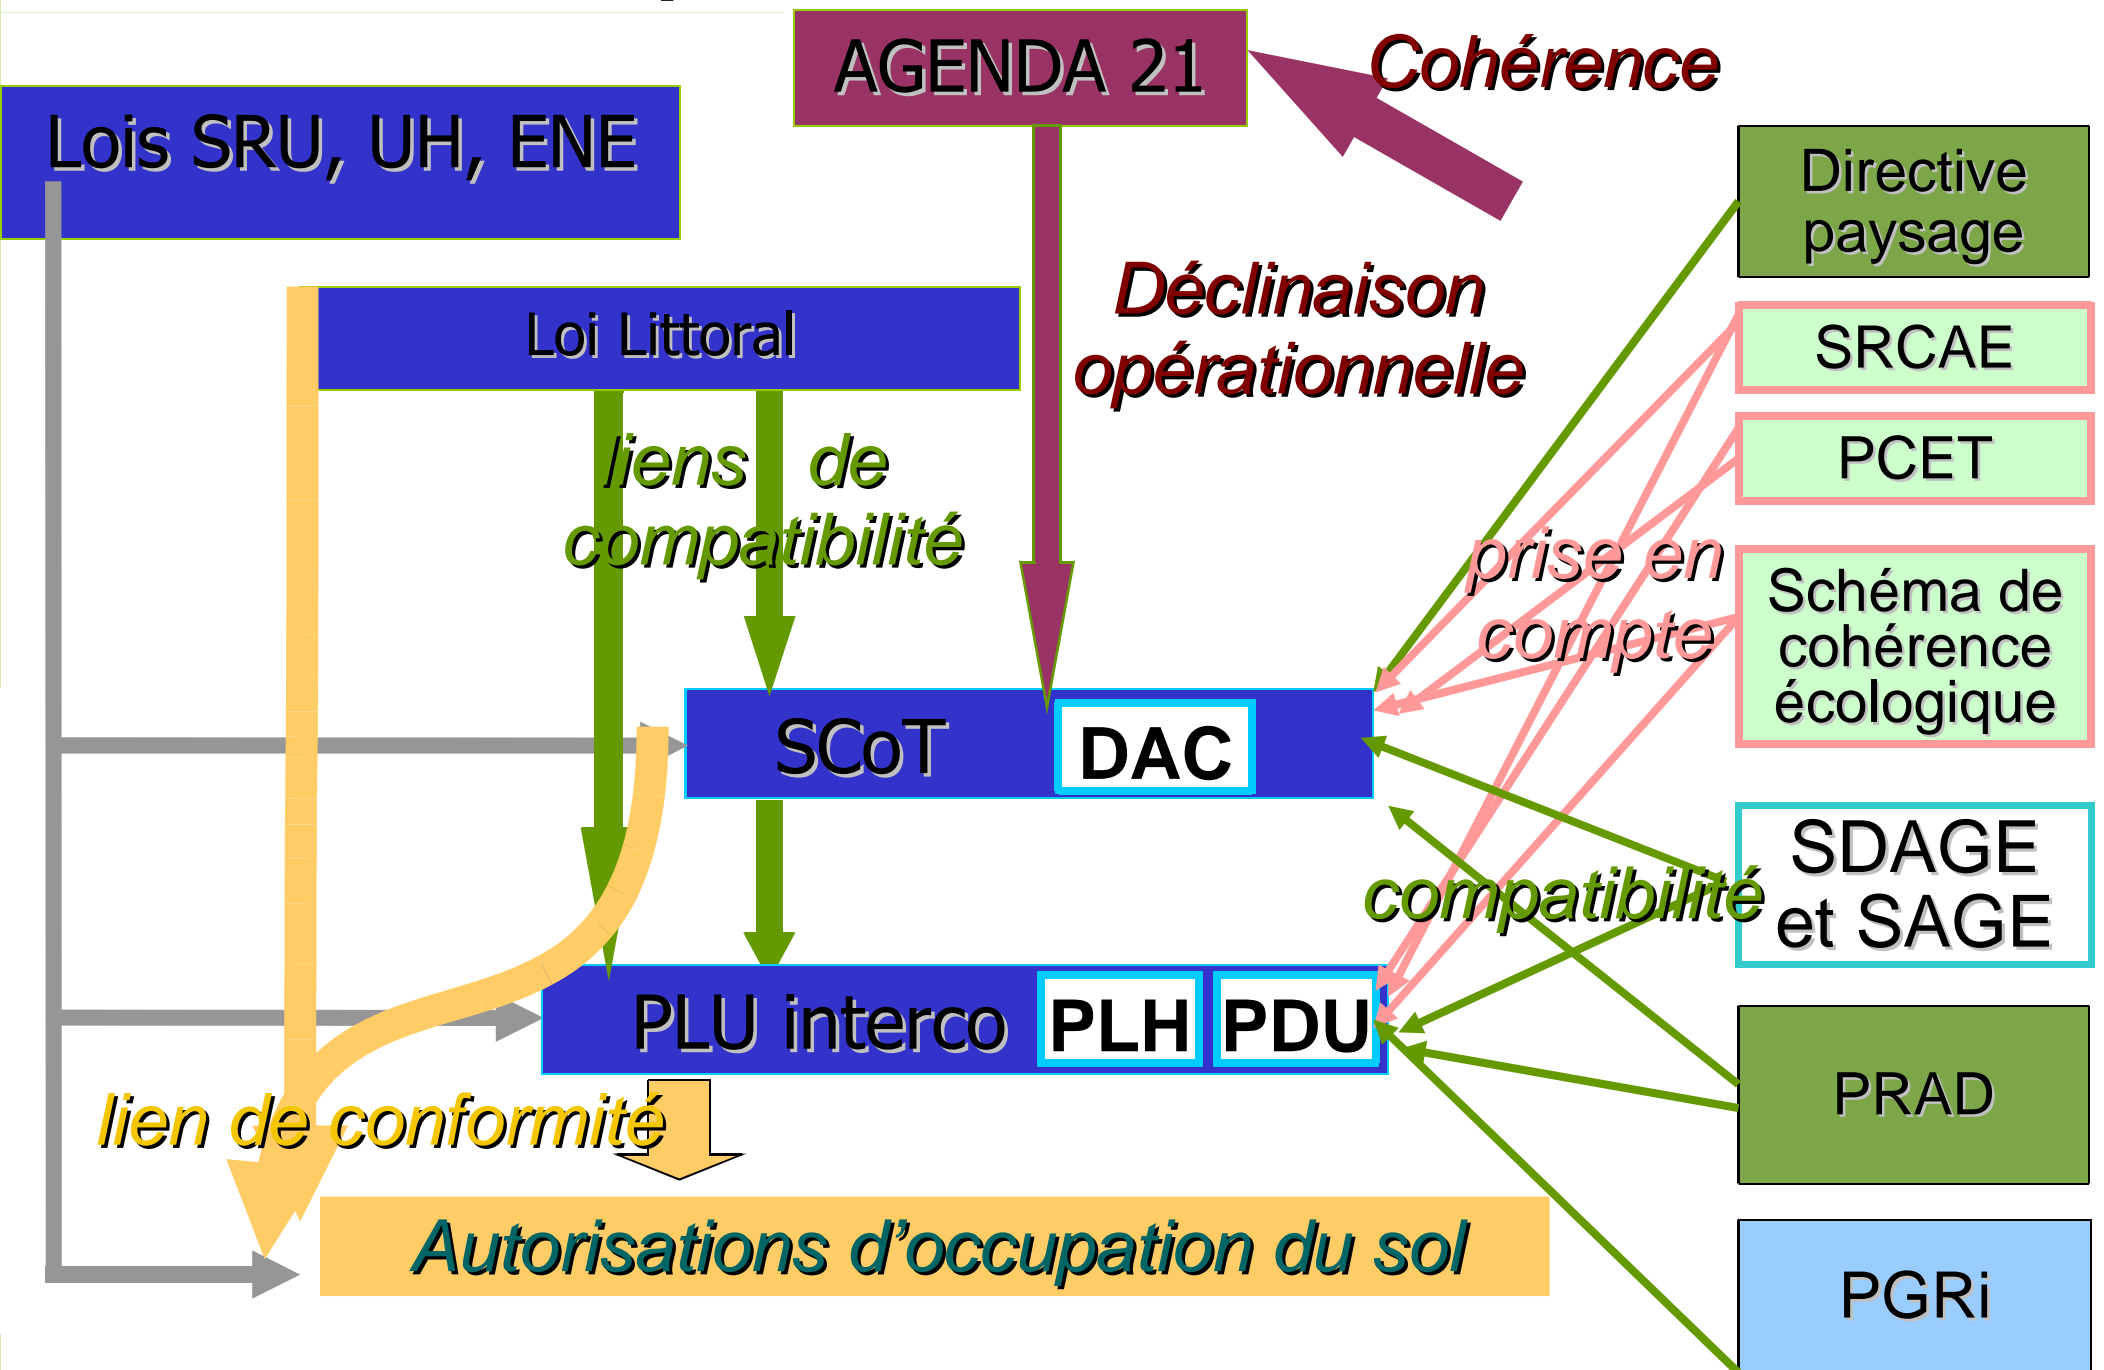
AGENDA 21

Cohérence

Lois SRU, UH, ENE

Directive paysage

Déclinaison opérationnelle

Loi Littoral

SRCAE

PCET

liens de compatibilité

prise en compte

Schéma de cohérence écologique

SCoT

DAC

SDAGE et SAGE

compatibilité

PLU interco

PLH

PDU

PRAD

lien de conformité

Autorisations d'occupation du sol

PGRi